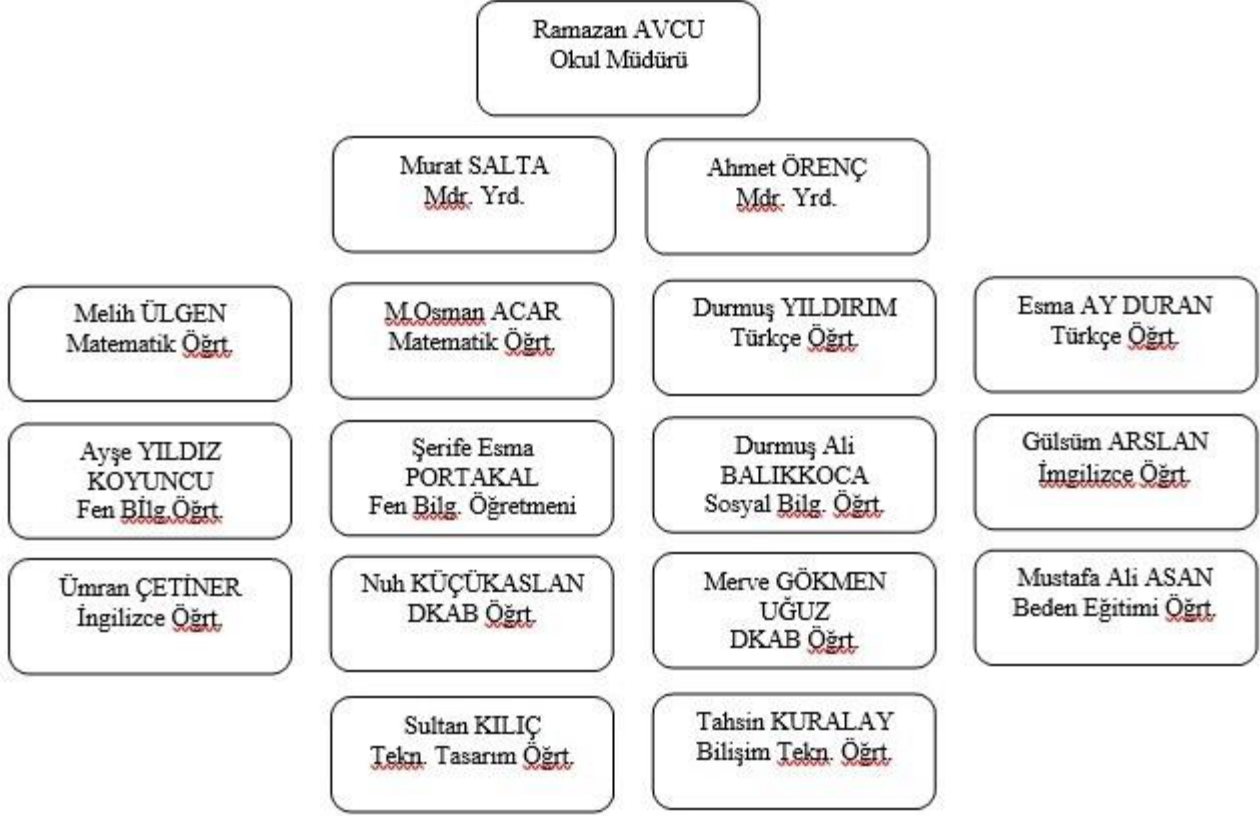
Ramazan AVCU
Okul Müdürü

Murat SALTA
Mdr. Yrd.

Ahmet ÖRENÇ
Mdr. Yrd.

Melih ÜLGEN
Matematik Öğrt.

M.Osman ACAR
Matematik Öğrt.

Durmuş YILDIRIM
Türkçe Öğrt.

Esma AY DURAN
Türkçe Öğrt.

Ayşe YILDIZ KOYUNCU
Fen Bİlg.Öğrt.

Şerife Esma PORTAKAL
Fen Bilg. Öğretmeni

Durmuş Ali BALIKKOCA
Sosyal Bilg. Öğrt.

Gülsüm ARSLAN
İmgilizce Öğrt.

Ümran ÇETİNER
İngilizce Öğrt.

Nuh KÜÇÜKASLAN
DKAB Öğrt.

Merve GÖKMEN UĞUZ
DKAB Öğrt.

Mustafa Ali ASAN
Beden Eğitimi Öğrt.

Sultan KILIÇ
Tekn. Tasarım Öğrt.

Tahsin KURALAY
Bilişim Tekn. Öğrt.